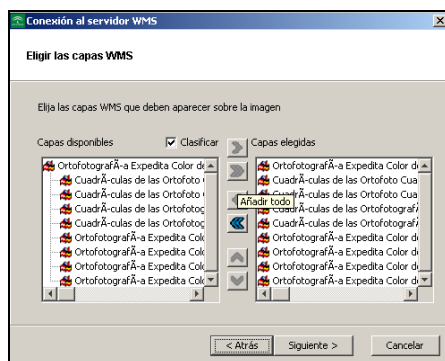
Conexión al servidor WMS

Elegir las capas WMS

Elija las capas WMS que deben aparecer sobre la imagen

Capas disponibles

Clasificar

Capas elegidas

OrtofotografÃ­a Expedita Color de
CuadrÃ­culas de las Ortofoto
CuadrÃ­culas de las Ortofoto
CuadrÃ­culas de las Ortofotog
CuadrÃ­culas de las Ortofotog
OrtofotografÃ­a Expedita Colo
OrtofotografÃ­a Expedita Colo
OrtofotografÃ­a Expedita Colo
OrtofotografÃ­a Expedita Colo

Añadir todo

OrtofotografÃ­a Expedita Color de
CuadrÃ­culas de las Ortofoto Cua
CuadrÃ­culas de las Ortofoto Cua
CuadrÃ­culas de las OrtofotografÃ
CuadrÃ­culas de las OrtofotografÃ
OrtofotografÃ­a Expedita Color de
OrtofotografÃ­a Expedita Color de
OrtofotografÃ­a Expedita Color de
OrtofotografÃ­a Expedita Color de

< Atrás

Siguiente >

Cancelar